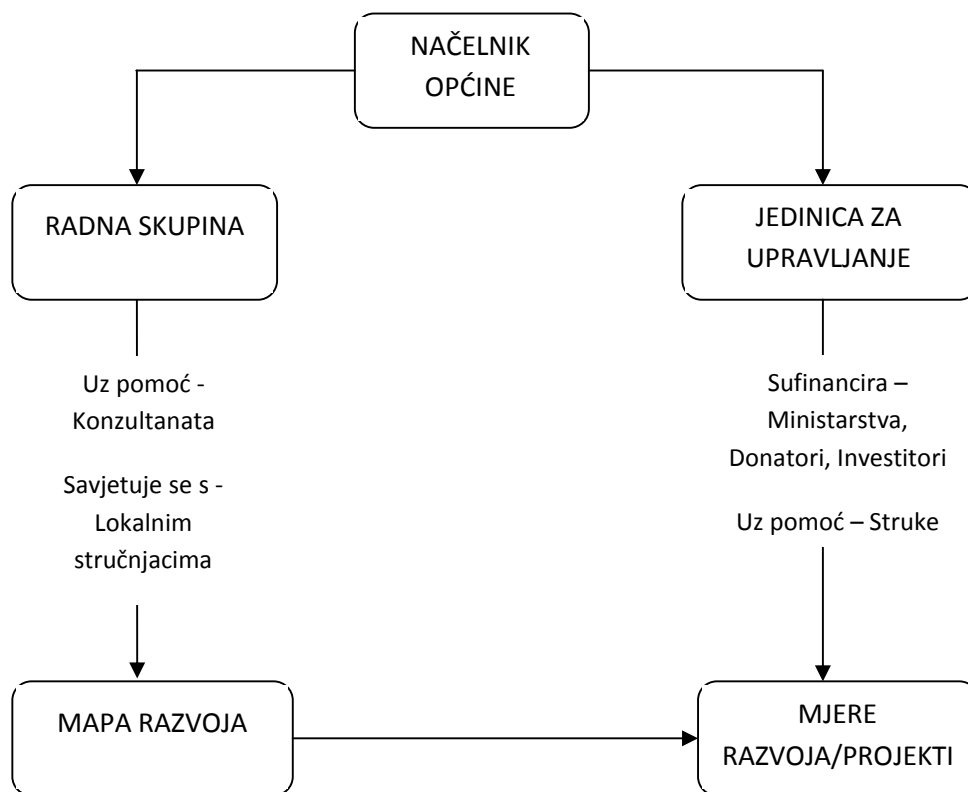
NAČELNIK OPĆINE

RADNA SKUPINA

JEDINICA ZA UPRAVLJANJE

Uz pomoć - Konzultanata

Savjetuje se s - Lokalnim stručnjacima

Sufinancira – Ministarstva, Donatori, Investitori

Uz pomoć – Struke

MAPA RAZVOJA

MJERE RAZVOJA/PROJEKTI